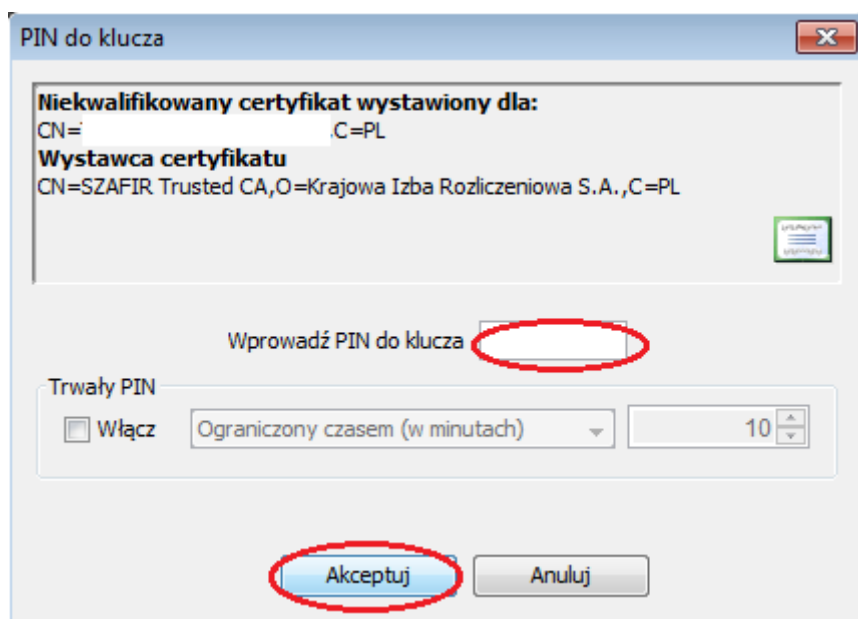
PIN do klucza

**Niekwalifikowany certyfikat wystawiony dla:**
CN= .C=PL
**Wystawca certyfikatu**
CN=SZAFIR Trusted CA,O=Krajowa Izba Rozliczeniowa S.A.,C=PL

Wprowadź PIN do klucza

Trwały PIN
Włącz
Ograniczony czasem (w minutach)
10

Akceptuj
Anuluj